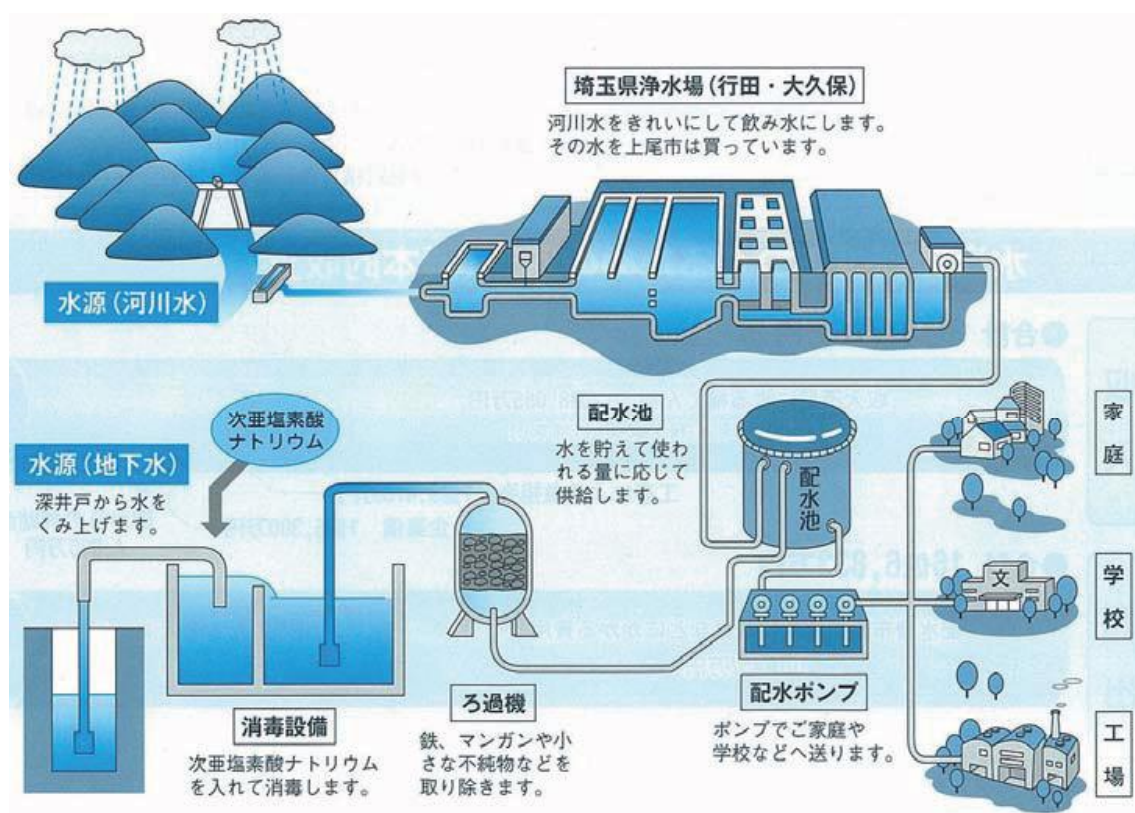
埼玉県浄水場（行田・大久保）
河川水をきれいにして飲み水にします。その水を上尾市は買っています。

水源（河川水）

次亜塩素酸ナトリウム

水源（地下水）
深井戸から水をくみ上げます。

配水池
水を貯えて使われる量に応じて供給します。

配水池

家庭

学校

文

工場

消毒設備
次亜塩素酸ナトリウムを入れて消毒します。

ろ過機
鉄、マンガンや小さな不純物などを取り除きます。

配水ポンプ
ポンプでご家庭や学校などへ送ります。